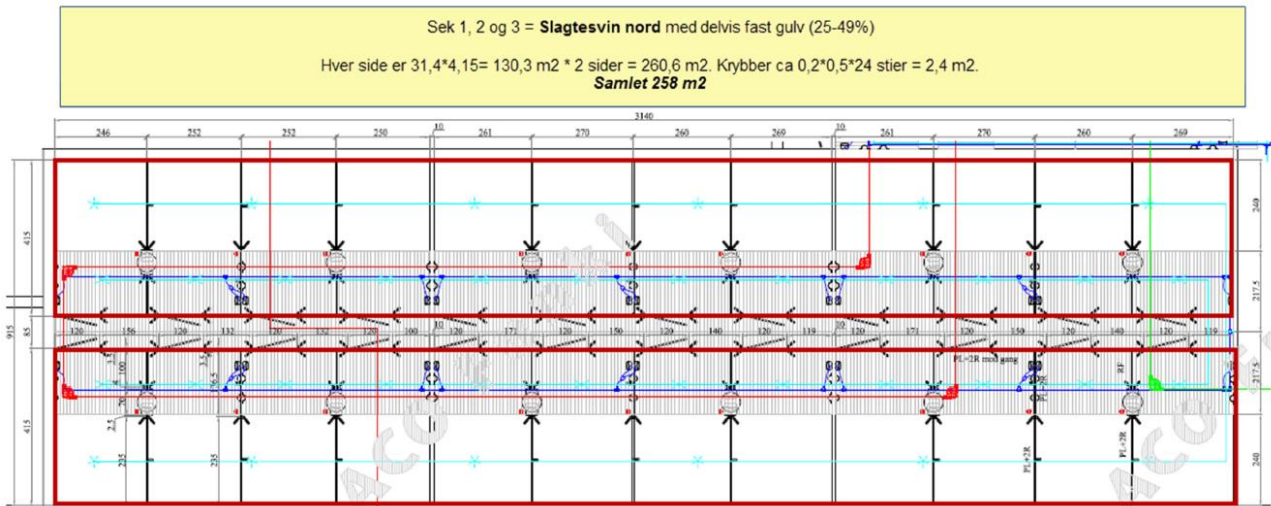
Sek 1, 2 og 3 = **Slagtesvin nord** med delvis fast gulv (25-49%)

Hver side er 31,4*4,15= 130,3 m2 * 2 sider = 260,6 m2. Krybber ca 0,2*0,5*24 stier = 2,4 m2.
***Samlet 258 m2***

3140

246 252 252 250 10 261 270 260 269 10 261 270 260 269

415 915 85 415

249 217,5 217,5 240

120 156 120 132 120 132 120 100 10 120 171 120 150 120 140 120 119 10 120 171 120 150 120 140 120 119

PL+2R med gang

PL+2R

PL+2R

RF

2,5

235 235

ACO